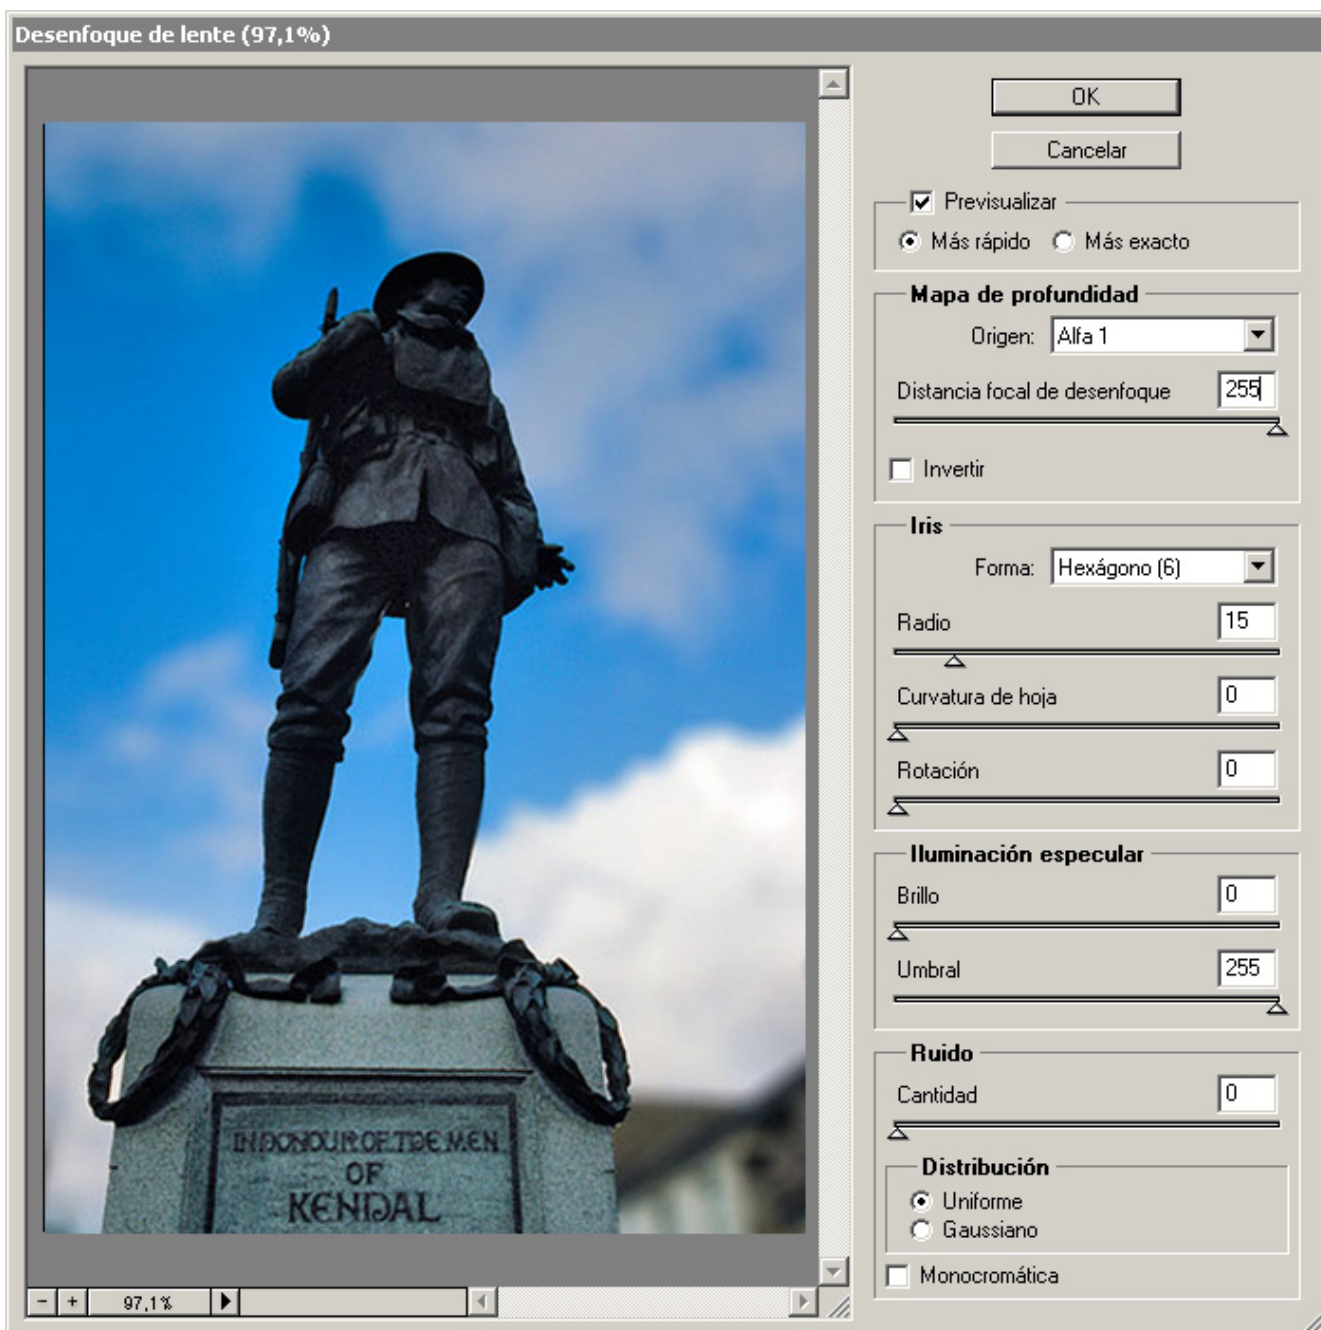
Desenfoque de lente (97,1%)

IN HONOUR OF THE MEN
OF
KENDAL

- + 97,1%

OK

Cancelar

Previsualizar

Más rápido Más exacto

Mapa de profundidad

Origen: Alfa 1

Distancia focal de desenfoque 255

Invertir

Iris

Forma: Hexágono (6)

Radio 15

Curvatura de hoja 0

Rotación 0

Iluminación especular

Brillo 0

Umbral 255

Ruido

Cantidad 0

Distribución

Uniforme

Gaussiano

Monocromática